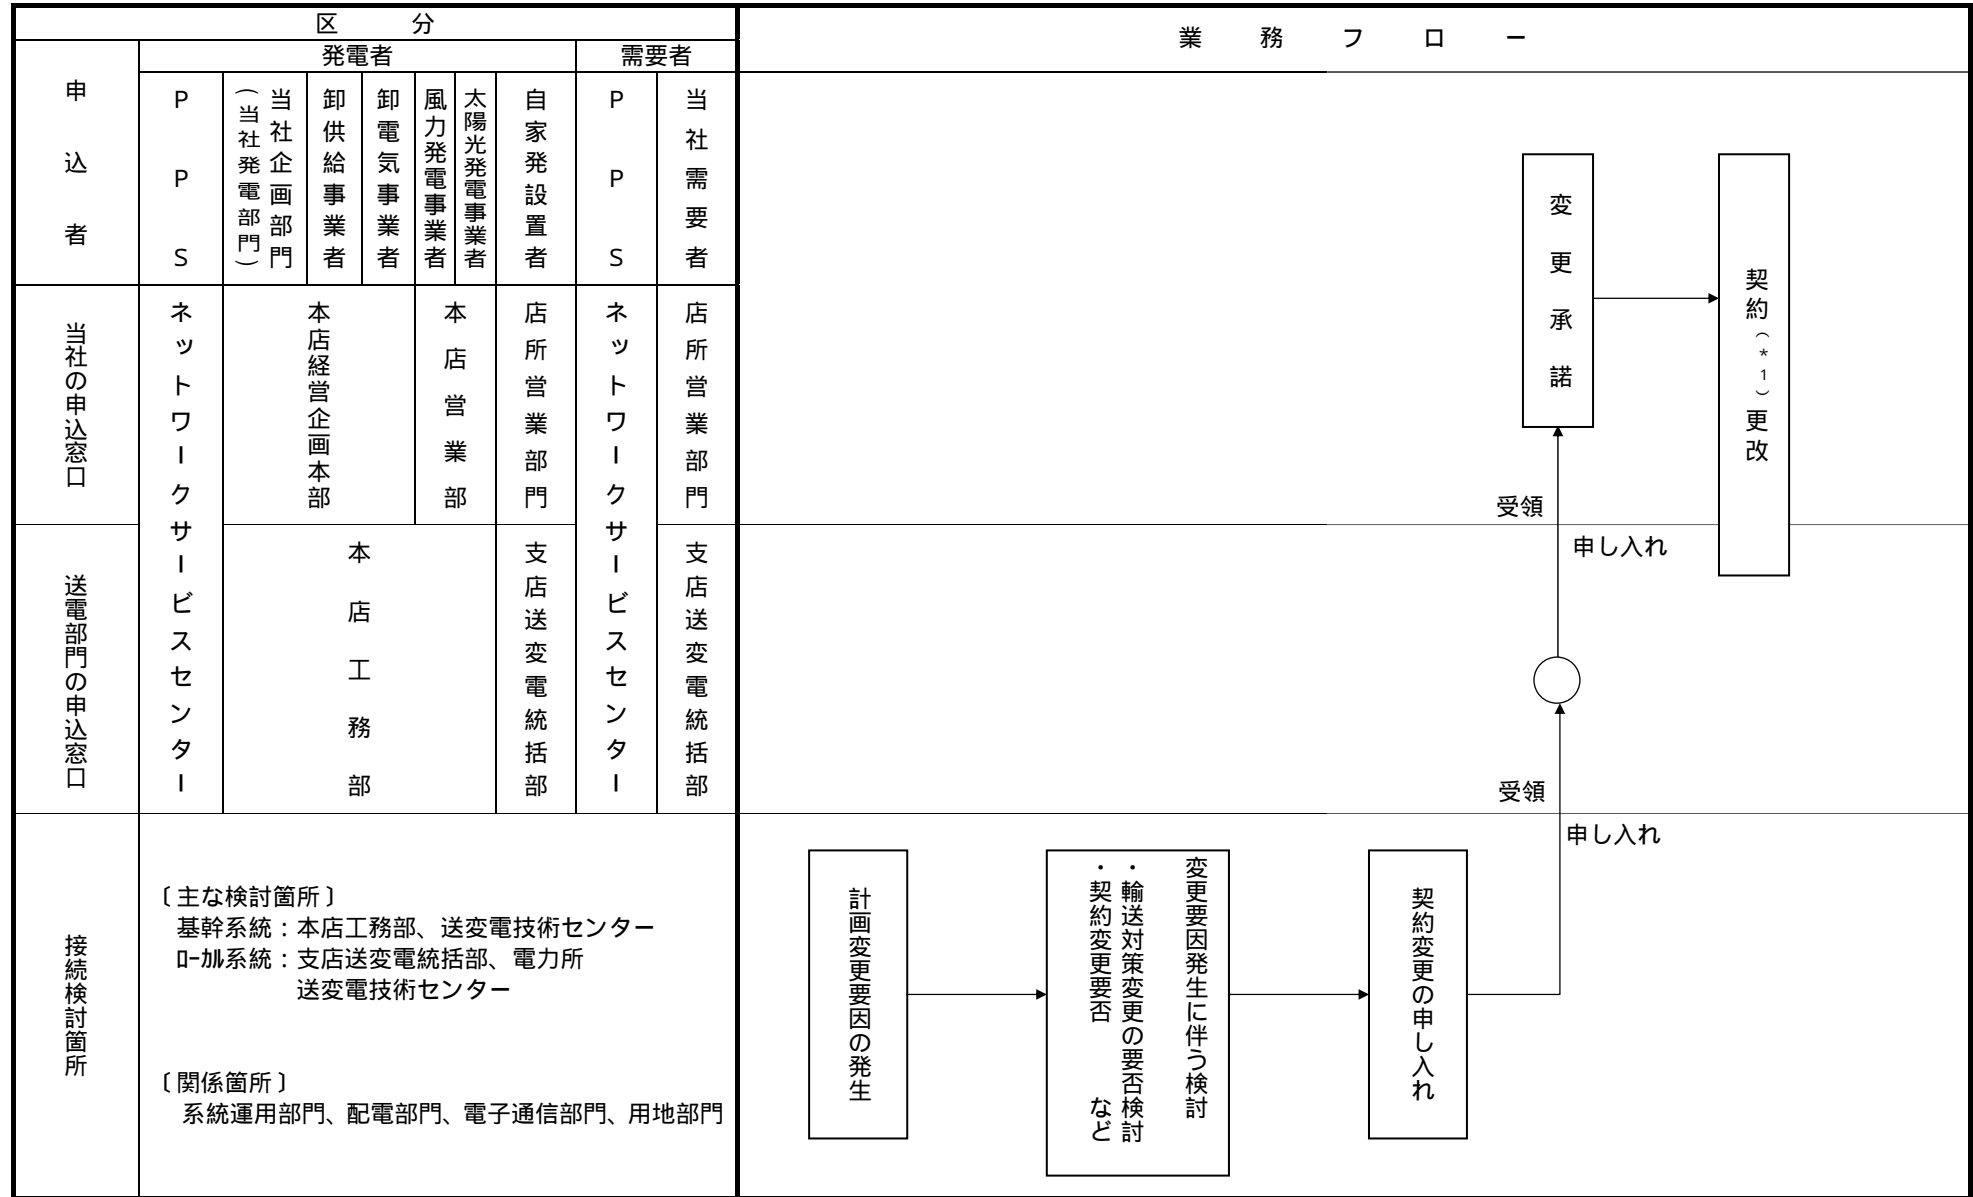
| 区分 | | | | | | | | | 業務フロー |
|---|---|---|---|---|---|---|---|---|---|
| | 発電者 | | | | | | | 需要者 | |
| 申込者 | PPS | 当社企画部門（当社発電部門） | 卸供給事業者 | 卸電気事業者 | 風力発電事業者 | 太陽光発電事業者 | 自家発設置者 | PPS | 当社需要者 |
| 当社の申込窓口 | ネットワークサービスセンター | 本店経営企画本部 | | | 本店営業部 | | 店所営業部門 | ネットワークサービスセンター | 店所営業部門 |
| 送電部門の申込窓口 | | 本店工務部 | | | | | 支店送変電統括部 | | 支店送変電統括部 |
| 接続検討箇所 | 〔主な検討箇所〕 基幹系統：本店工務部、送変電技術センター ﾛｰｶﾙ系統：支店送変電統括部、電力所 送変電技術センター 〔関係箇所〕 系統運用部門、配電部門、電子通信部門、用地部門 | | | | | | | | |

計画変更要因の発生

変更要因発生に伴う検討
・輸送対策変更の要否検討
・契約変更要否 など

契約変更の申し入れ

申し入れ

受領

申し入れ

受領

変更承諾

契約（＊1）更改